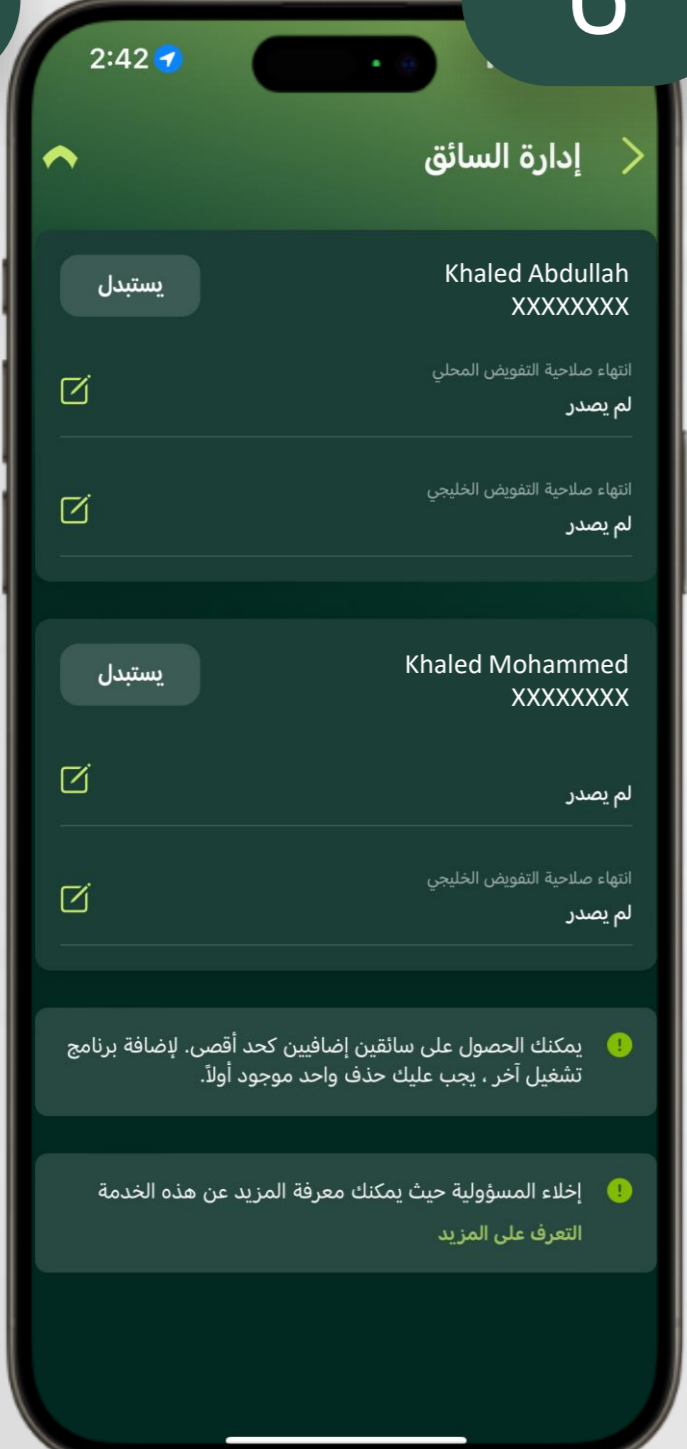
2:42

6

إدارة السائق

Khaled Abdullah
XXXXXXXX

يستبدل

انتهاء صلاحية التفويض المحلي
لم يصدر

انتهاء صلاحية التفويض الخليجي
لم يصدر

Khaled Mohammed
XXXXXXXX

يستبدل

لم يصدر

انتهاء صلاحية التفويض الخليجي
لم يصدر

يمكنك الحصول على سائقين إضافيين كحد أقصى. لإضافة برنامج تشغيل آخر ، يجب عليك حذف واحد موجود أولاً.

إخلاء المسؤولية حيث يمكنك معرفة المزيد عن هذه الخدمة
التعرف على المزيد